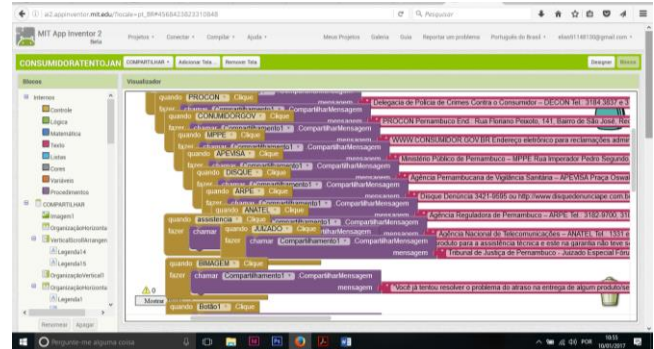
ai2.appinventor.mit.edu/?locale=pt_BR#4568423823310848

Pesquisar

MIT App Inventor 2 Beta

Projetos • Conectar • Compilar • Ajuda •

Meus Projetos Galeria Guia Reportar um problema Português do Brasil • elias

CONSUMIDORATENTOJAN COMPARTILHAR • Adicionar Tela... Remover Tela

Designer Blocos

Blocos

Visualizador

Internos
Controle
Lógica
Matemática
Texto
Listas
Cores
Variáveis
Procedimentos
COMPARTILHAR
Imagem1
OrganizaçãoHorizontal
VerticalScrollArrangement
Legenda14
Legenda15
OrganizaçãoVertical1
OrganizaçãoHorizontal
Legenda1

Renomear Apagar

quando PROCON . Clique
fazer chamar CompartilhamentoI . CompartilharMensagem
mensagem "Delegacia de Polícia de Crimes Contra o Consumidor – DECON Tel.: 3184 3837 e 3
quando CONUMIDORGOV . Clique
fazer chamar CompartilhamentoI . CompartilharMensagem
mensagem "PROCON Pernambuco End.: Rua Floriano Peixoto, 141, Bairro de São José, Rec
quando MPPE . Clique
fazer chamar CompartilhamentoI . CompartilharMensagem
mensagem "WWW.CONSUMIDOR.GOV.BR Endereço eletrônico para reclamações admi
quando APEVISA . Clique
fazer chamar CompartilhamentoI . CompartilharMensagem
mensagem "Ministério Público de Pernambuco – MPPE Rua Imperador Pedro Segundo
quando DISQUE . Clique
fazer chamar CompartilhamentoI . CompartilharMensagem
mensagem "Agência Pernambucana de Vigilância Sanitária – APEVISA Praça Oswal
quando ARPE . Clique
fazer chamar CompartilhamentoI . CompartilharMensagem
mensagem "Disque Denúncia 3421-9595 ou http://www.disquedenunciape.com.b
quando ANATEL . Clique
fazer chamar CompartilhamentoI . CompartilharMensagem
mensagem "Agência Reguladora de Pernambuco – ARPE Tel.: 3182-9700, 31
quando assistencia . Clique
fazer chamar CompartilhamentoI . CompartilharMensagem
quando JUIZADO . Clique
mensagem "Agência Nacional de Telecomunicações – ANATEL Tel.: 1331 e
fazer chamar CompartilhamentoI . CompartilharMensagem
produto para a assistência técnica e este na garantia não teve s
mensagem "Tribunal de Justiça de Pernambuco – Juizado Especial Fóru
quando BIMAGEM . Clique
fazer chamar CompartilhamentoI . CompartilharMensagem
mensagem "Você já tentou resolver o problema do atraso na entrega de algum produto/se
quando Botão1 . Clique

0
0
Mostrar

Pergunte-me alguma coisa

POR 10:55 10/01/2017